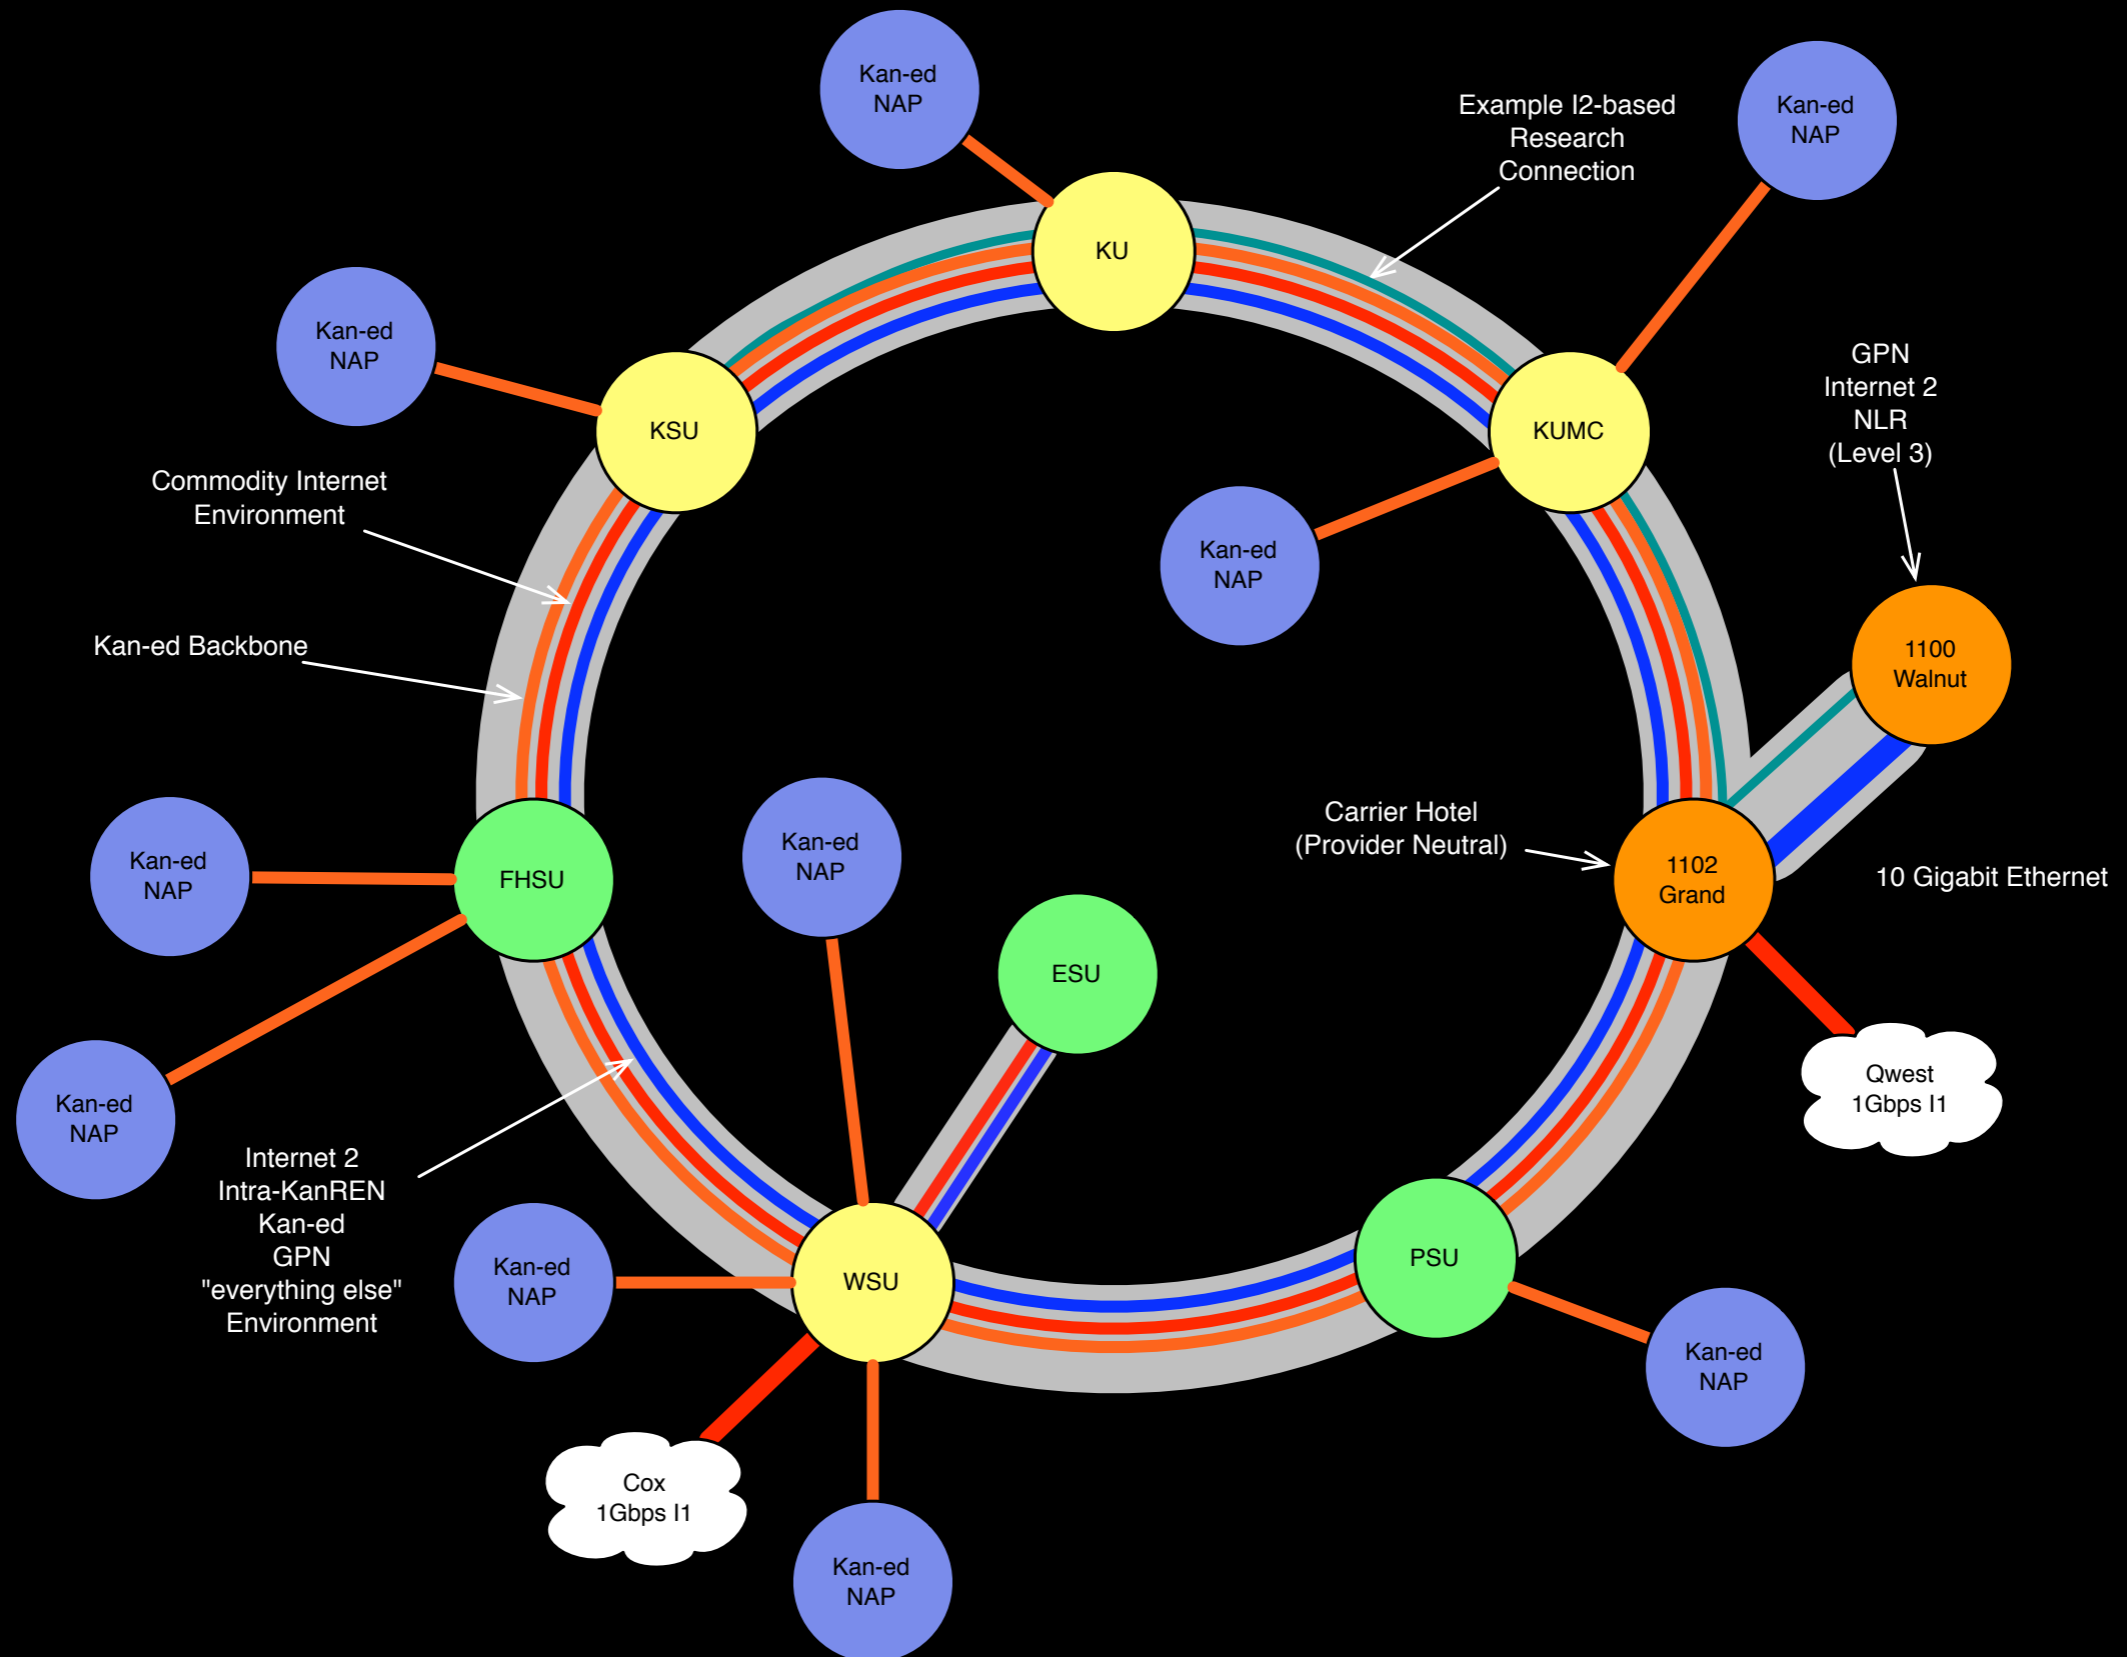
Kan-ed NAP

Example I2-based Research Connection

Kan-ed NAP

KU

Kan-ed NAP

KSU

KUMC

GPN Internet 2 NLR (Level 3)

Commodity Internet Environment

Kan-ed NAP

Kan-ed Backbone

1100 Walnut

Carrier Hotel (Provider Neutral)

Kan-ed NAP

Kan-ed NAP

FHSU

1102 Grand

10 Gigabit Ethernet

ESU

Kan-ed NAP

Qwest 1Gbps I1

Internet 2 Intra-KanREN Kan-ed GPN "everything else" Environment

Kan-ed NAP

WSU

PSU

Kan-ed NAP

Cox 1Gbps I1

Kan-ed NAP